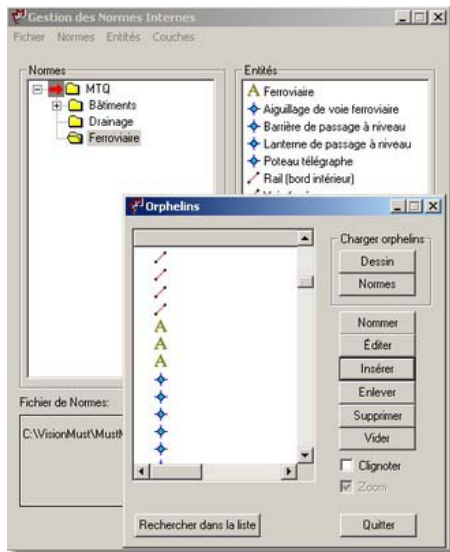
Gestion des Normes Internes

Fichier Normes Entités Couches

Normes

MTQ

Bâtiments

Drainage

Ferroviaire

Entités

A Ferroviaire

Aiguillage de voie ferroviaire

Barrière de passage à niveau

Lanterne de passage à niveau

Poteau télégraphe

Rail (bord intérieur)

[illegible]

Fichier de Normes:

C:\VisionMust\MustN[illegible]

Orphelins

A

A

A

Charger orphelins

Dessin

Normes

Nommer

Éditer

Insérer

Enlever

Supprimer

Vider

Clignoter

Zoom

Rechercher dans la liste

Quitter